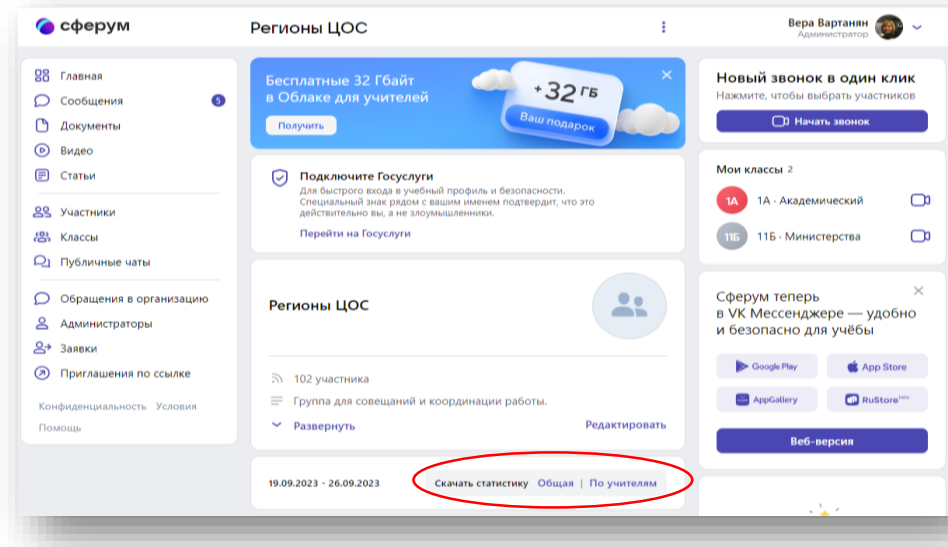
сферум

Регионы ЦОС

Вера Вартанян
Администратор

Главная
Сообщения 5
Документы
Видео
Статьи

Участники
Классы
Публичные чаты

Обращения в организацию
Администраторы
Заявки
Приглашения по ссылке

Конфиденциальность Условия
Помощь

Бесплатные 32 Гбайт в Облаке для учителей
Получить
+32 ГБ
Ваш подарок

Подключите Госуслуги
Для быстрого входа в учебный профиль и безопасности. Специальный знак рядом с вашим именем подтвердит, что это действительно вы, а не злоумышленники.
Перейти на Госуслуги

Регионы ЦОС

102 участника
Группа для совещаний и координации работы.
Развернуть
Редактировать

19.09.2023 - 26.09.2023
Скачать статистику Общая | По учителям

Новый звонок в один клик
Нажмите, чтобы выбрать участников
Начать звонок

Мои классы 2
1А 1А · Академический
11Б 11Б · Министерства

Сферум теперь в VK Мессенджере — удобно и безопасно для учёбы
Google Play
App Store
AppGallery
RuStore
Веб-версия